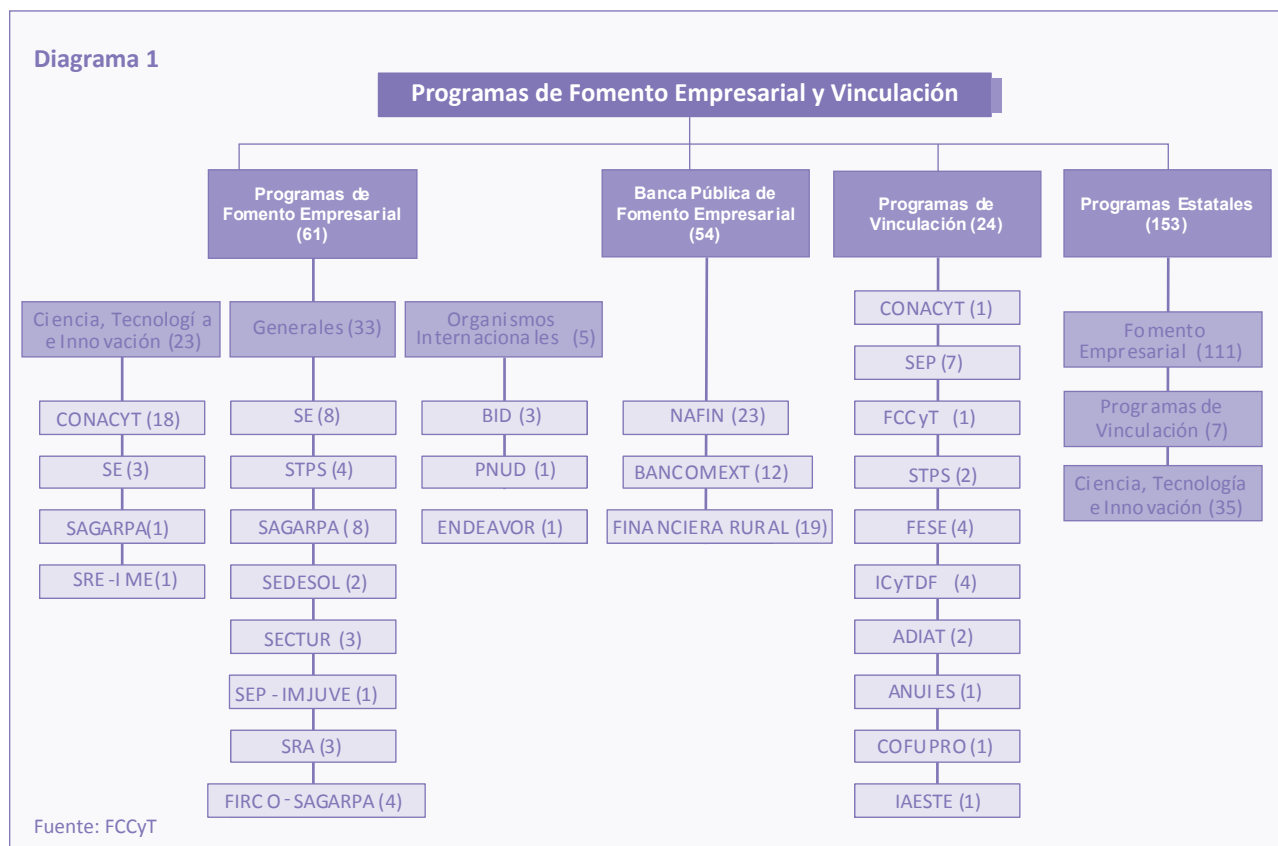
Diagrama 1

Programas de Fomento Empresarial y Vinculación

Programas de Fomento Empresarial (61)

Banca Pública de Fomento Empresarial (54)

Programas de Vinculación (24)

Programas Estatales (153)

Ciencia, Tecnología e Innovación (23)

Generales (33)

Organismos Internacionales (5)

CONACYT (18)

SE (3)

SAGARPA(1)

SRE - IME(1)

SE (8)

STPS (4)

SAGARPA (8)

SEDESOL (2)

SECTUR (3)

SEP - IMJUVE (1)

SRA (3)

FIRCO - SAGARPA (4)

BID (3)

PNUD (1)

ENDEAVOR (1)

NAFIN (23)

BANCOMEXT (12)

FINANCIERA RURAL (19)

CONACYT (1)

SEP (7)

FCCyT (1)

STPS (2)

FESE (4)

ICyTDF (4)

ADIAT (2)

ANUIES (1)

COFUPRO (1)

IAESTE (1)

Fomento Empresarial (111)

Programas de Vinculación (7)

Ciencia, Tecnología e Innovación (35)

Fuente: FCCyT